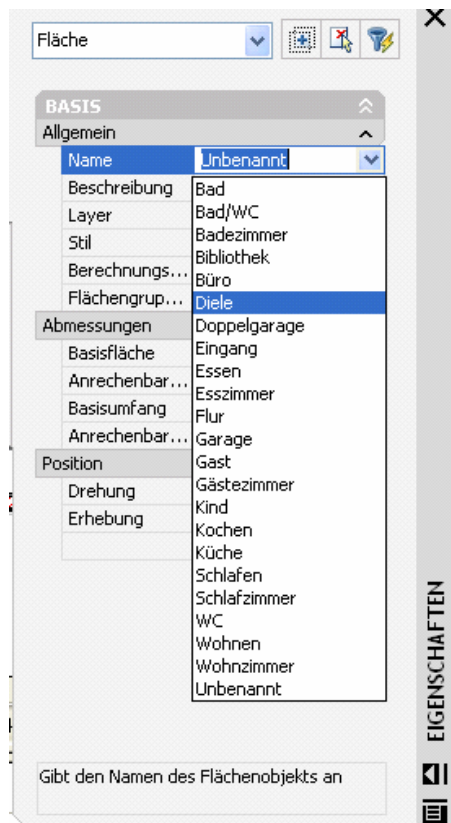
Fläche

BASIS
Allgemein
Name Unbenannt
Beschreibung
Layer
Stil
Berechnungs...
Flächengrup...
Abmessungen
Basisfläche
Anrechenbar...
Basisumfang
Anrechenbar...
Position
Drehung
Erhebung

Bad
Bad/WC
Badezimmer
Bibliothek
Büro
Diele
Doppelgarage
Eingang
Essen
Esszimmer
Flur
Garage
Gast
Gästezimmer
Kind
Kochen
Küche
Schlafen
Schlafzimmer
WC
Wohnen
Wohnzimmer
Unbenannt

Gibt den Namen des Flächenobjekts an

EIGENSCHAFTEN